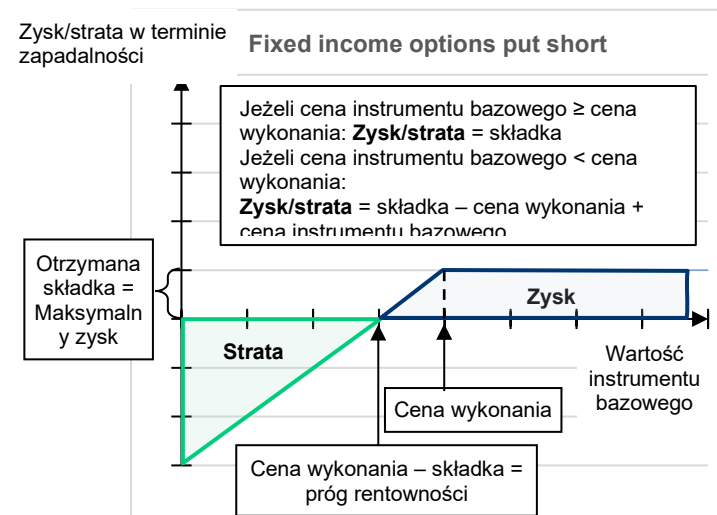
Zysk/strata w terminie zapadalności

Fixed income options put short

Jeżeli cena instrumentu bazowego ≥ cena wykonania: **Zysk/strata** = składka
Jeżeli cena instrumentu bazowego < cena wykonania:
**Zysk/strata** = składka – cena wykonania + cena instrumentu bazowego

Otrzymana składka = Maksymalny zysk

Zysk

Strata

Wartość instrumentu bazowego

Cena wykonania

Cena wykonania – składka = próg rentowności